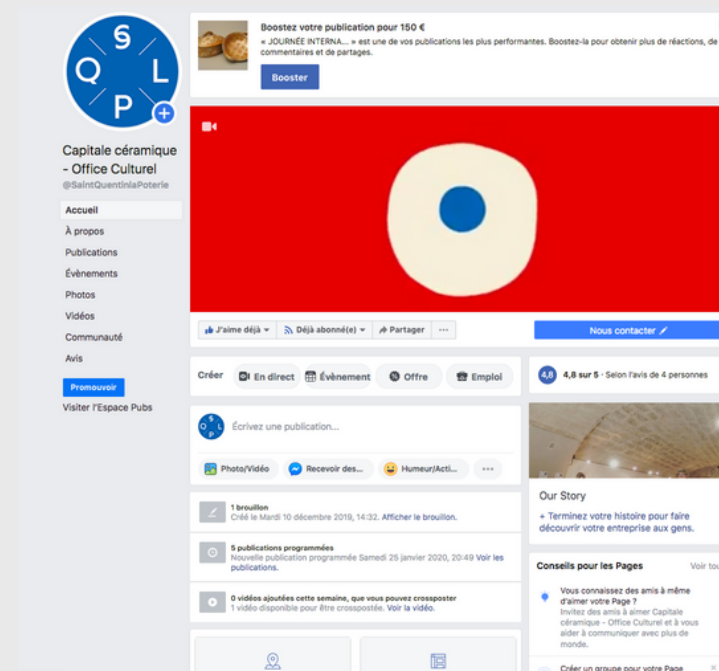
S
Q L
P

Capitale céramique - Office Culturel
@SaintQuentinlaPoterie

Accueil
À propos
Publications
Évènements
Photos
Vidéos
Communauté
Avis

Promouvoir
Visiter l'Espace Pubs

Boostez votre publication pour 150 €
« JOURNÉE INTERNA... » est une de vos publications les plus performantes. Boostez-la pour obtenir plus de réactions, de commentaires et de partages.
Booster

J'aime déjà
Déjà abonné(e)
Partager
···
Nous contacter

Créer
En direct
Évènement
Offre
Emploi

Écrivez une publication...
Photo/Vidéo
Recevoir des...
Humeur/Acti...
···

1 brouillon
Créé le Mardi 10 décembre 2019, 14:32. Afficher le brouillon.

5 publications programmées
Nouvelle publication programmée Samedi 25 janvier 2020, 20:49 Voir les publications.

0 vidéos ajoutées cette semaine, que vous pouvez crossposter
1 vidéo disponible pour être crosspostée. Voir la vidéo.

4,8
4,8 sur 5 · Selon l'avis de 4 personnes

Our Story
+ Terminez votre histoire pour faire découvrir votre entreprise aux gens.

Conseils pour les Pages
Voir tou

Vous connaissez des amis à même d'aimer votre Page ?
Invitez des amis à aimer Capitale céramique - Office Culturel et à vous aider à communiquer avec plus de monde.

Créer un groupe pour votre Page